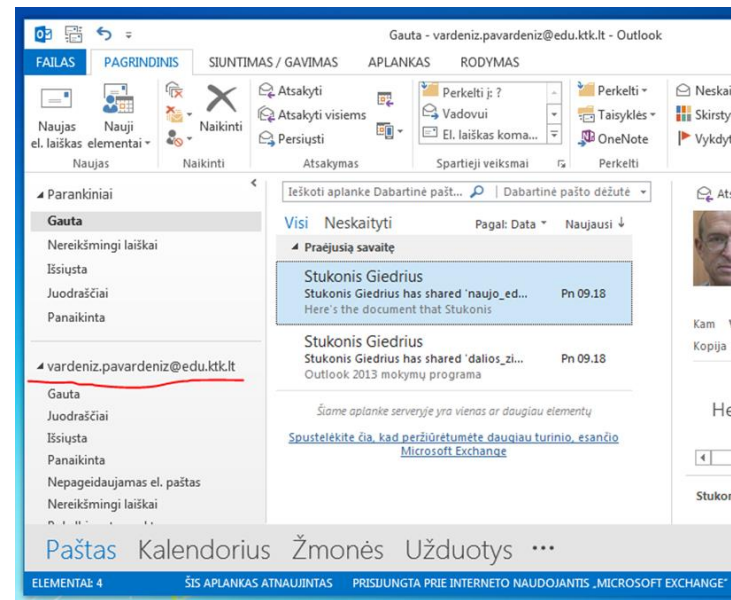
Gauta - vardeniz.pavardeniz@edu.ktk.lt - Outlook

FAILAS PAGRINDINIS SIUNTIMAS / GAVIMAS APLANKAS RODYMAS

Naujas el. laiškas Nauji elementai Naujas

Naikinti Naikinti

Atsakyti Atsakyti visiems Persiųsti Atsakymas

Perkelti į: ? Vadovui El. laiškas koma... Spartieji veiksmai

Perkelti Taisyklės OneNote Perkelti

Neskai Skirsty Vykdyt

▲ Parankiniai
Gauta
Nereikšmingi laiškai
Išsiųsta
Juodraščiai
Panaikinta

▲ vardeniz.pavardeniz@edu.ktk.lt
Gauta
Juodraščiai
Išsiųsta
Panaikinta
Nepageidaujamas el. paštas
Nereikšmingi laiškai

Ieškoti aplanke Dabartinė pašt... | Dabartinė pašto dėžutė

Visi Neskaityti Pagal: Data Naujausi ↓

▲ Praėjusią savaitę

Stukonis Giedrius
Stukonis Giedrius has shared 'naujo_ed... Pn 09.18
Here's the document that Stukonis

Stukonis Giedrius
Stukonis Giedrius has shared 'dalios_zi... Pn 09.18
Outlook 2013 mokymų programa

Šiame aplanke serveryje yra vienas ar daugiau elementų

Spustelėkite čia, kad peržiūrėtumėte daugiau turinio, esančio Microsoft Exchange

Ats
Kam
Kopija
He
Stukon

Paštas Kalendorius Žmonės Užduotys ···

ELEMENTAI: 4 ŠIS APLANKAS ATNAUJINTAS PRISIJUNGTA PRIE INTERNETO NAUDOJANTIS „MICROSOFT EXCHANGE"